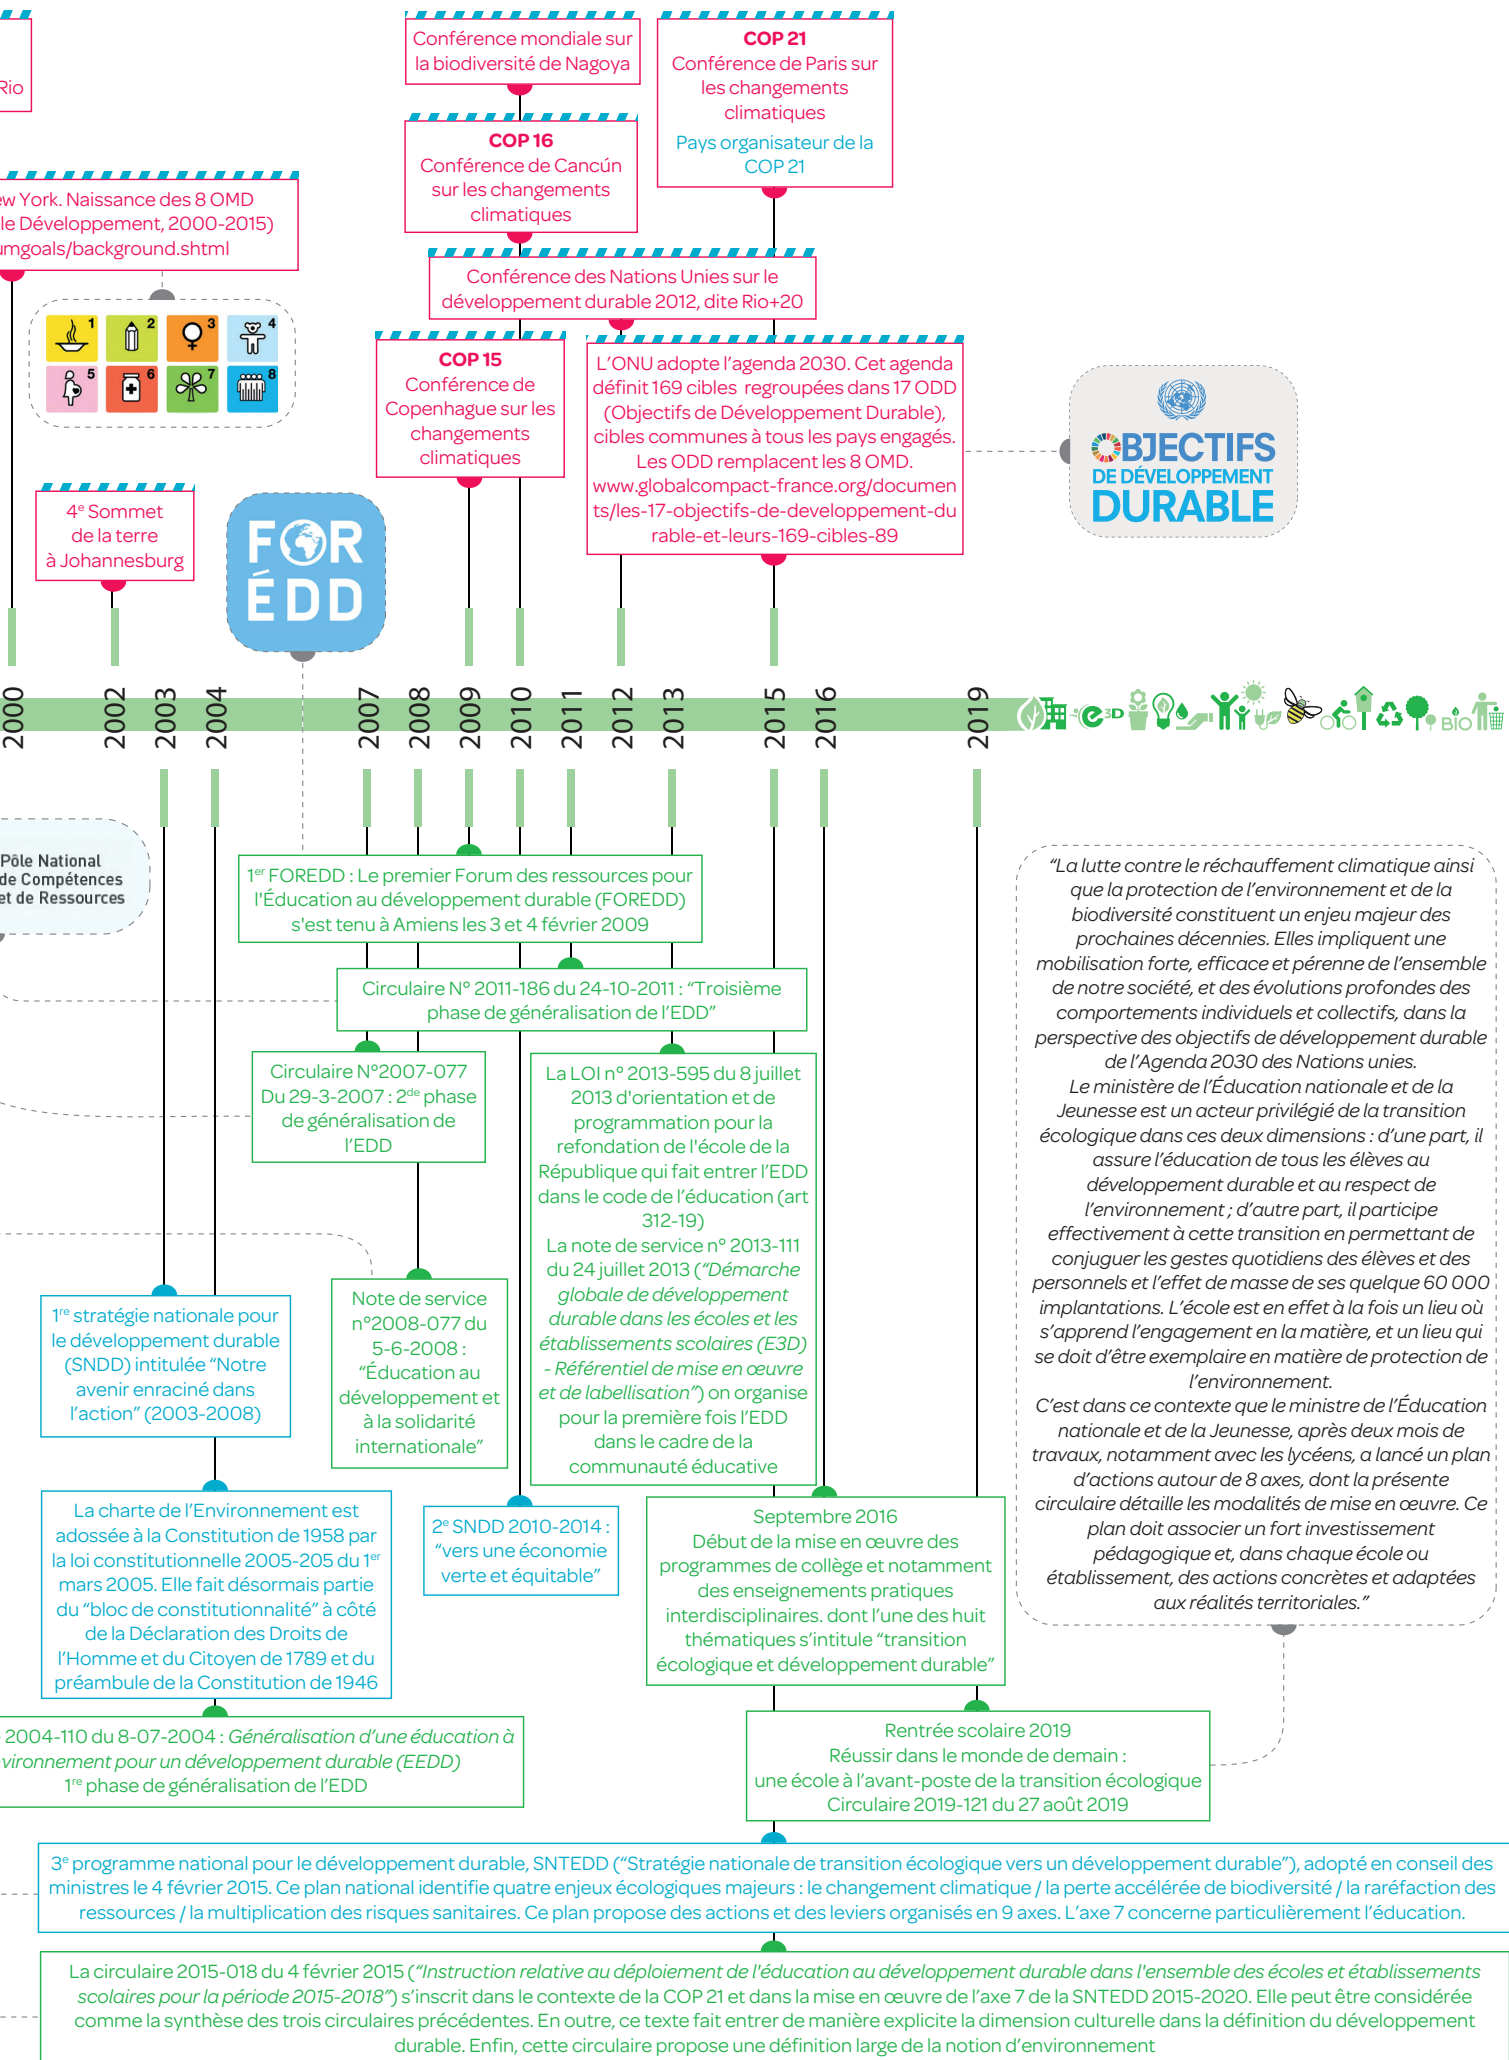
Rio

Conférence mondiale sur la biodiversité de Nagoya

COP 21
Conférence de Paris sur les changements climatiques
Pays organisateur de la COP 21

COP 16
Conférence de Cancún sur les changements climatiques

w York. Naissance des 8 OMD le Développement, 2000-2015) mgoals/background.shtml

Conférence des Nations Unies sur le développement durable 2012, dite Rio+20

1 2 3 4 5 6 7 8

COP 15
Conférence de Copenhague sur les changements climatiques

L'ONU adopte l'agenda 2030. Cet agenda définit 169 cibles regroupées dans 17 ODD (Objectifs de Développement Durable), cibles communes à tous les pays engagés. Les ODD remplacent les 8 OMD. www.globalcompact-france.org/documents/les-17-objectifs-de-developpement-durable-et-leurs-169-cibles-89

OBJECTIFS DE DÉVELOPPEMENT DURABLE

4e Sommet de la terre à Johannesburg

FOR ÉDD

2000 2002 2003 2004 2007 2008 2009 2010 2011 2012 2013 2015 2016 2019

3D BIO

Pôle National de Compétences et de Ressources

1er FOREDD : Le premier Forum des ressources pour l'Éducation au développement durable (FOREDD) s'est tenu à Amiens les 3 et 4 février 2009

Circulaire N° 2011-186 du 24-10-2011 : "Troisième phase de généralisation de l'EDD"

Circulaire N°2007-077 Du 29-3-2007 : 2de phase de généralisation de l'EDD

La LOI n° 2013-595 du 8 juillet 2013 d'orientation et de programmation pour la refondation de l'école de la République qui fait entrer l'EDD dans le code de l'éducation (art 312-19)
La note de service n° 2013-111 du 24 juillet 2013 ("Démarche globale de développement durable dans les écoles et les établissements scolaires (E3D) - Référentiel de mise en œuvre et de labellisation") on organise pour la première fois l'EDD dans le cadre de la communauté éducative

"La lutte contre le réchauffement climatique ainsi que la protection de l'environnement et de la biodiversité constituent un enjeu majeur des prochaines décennies. Elles impliquent une mobilisation forte, efficace et pérenne de l'ensemble de notre société, et des évolutions profondes des comportements individuels et collectifs, dans la perspective des objectifs de développement durable de l'Agenda 2030 des Nations unies.
Le ministère de l'Éducation nationale et de la Jeunesse est un acteur privilégié de la transition écologique dans ces deux dimensions : d'une part, il assure l'éducation de tous les élèves au développement durable et au respect de l'environnement ; d'autre part, il participe effectivement à cette transition en permettant de conjuguer les gestes quotidiens des élèves et des personnels et l'effet de masse de ses quelque 60 000 implantations. L'école est en effet à la fois un lieu où s'apprend l'engagement en la matière, et un lieu qui se doit d'être exemplaire en matière de protection de l'environnement.
C'est dans ce contexte que le ministre de l'Éducation nationale et de la Jeunesse, après deux mois de travaux, notamment avec les lycéens, a lancé un plan d'actions autour de 8 axes, dont la présente circulaire détaille les modalités de mise en œuvre. Ce plan doit associer un fort investissement pédagogique et, dans chaque école ou établissement, des actions concrètes et adaptées aux réalités territoriales."

1re stratégie nationale pour le développement durable (SNDD) intitulée "Notre avenir enraciné dans l'action" (2003-2008)

Note de service n°2008-077 du 5-6-2008 : "Éducation au développement et à la solidarité internationale"

La charte de l'Environnement est adossée à la Constitution de 1958 par la loi constitutionnelle 2005-205 du 1er mars 2005. Elle fait désormais partie du "bloc de constitutionnalité" à côté de la Déclaration des Droits de l'Homme et du Citoyen de 1789 et du préambule de la Constitution de 1946

2e SNDD 2010-2014 : "vers une économie verte et équitable"

Septembre 2016
Début de la mise en œuvre des programmes de collège et notamment des enseignements pratiques interdisciplinaires. dont l'une des huit thématiques s'intitule "transition écologique et développement durable"

2004-110 du 8-07-2004 : Généralisation d'une éducation à vironnement pour un développement durable (EEDD)
1re phase de généralisation de l'EDD

Rentrée scolaire 2019
Réussir dans le monde de demain : une école à l'avant-poste de la transition écologique
Circulaire 2019-121 du 27 août 2019

3e programme national pour le développement durable, SNTEDD ("Stratégie nationale de transition écologique vers un développement durable"), adopté en conseil des ministres le 4 février 2015. Ce plan national identifie quatre enjeux écologiques majeurs : le changement climatique / la perte accélérée de biodiversité / la raréfaction des ressources / la multiplication des risques sanitaires. Ce plan propose des actions et des leviers organisés en 9 axes. L'axe 7 concerne particulièrement l'éducation.

La circulaire 2015-018 du 4 février 2015 ("Instruction relative au déploiement de l'éducation au développement durable dans l'ensemble des écoles et établissements scolaires pour la période 2015-2018") s'inscrit dans le contexte de la COP 21 et dans la mise en œuvre de l'axe 7 de la SNTEDD 2015-2020. Elle peut être considérée comme la synthèse des trois circulaires précédentes. En outre, ce texte fait entrer de manière explicite la dimension culturelle dans la définition du développement durable. Enfin, cette circulaire propose une définition large de la notion d'environnement